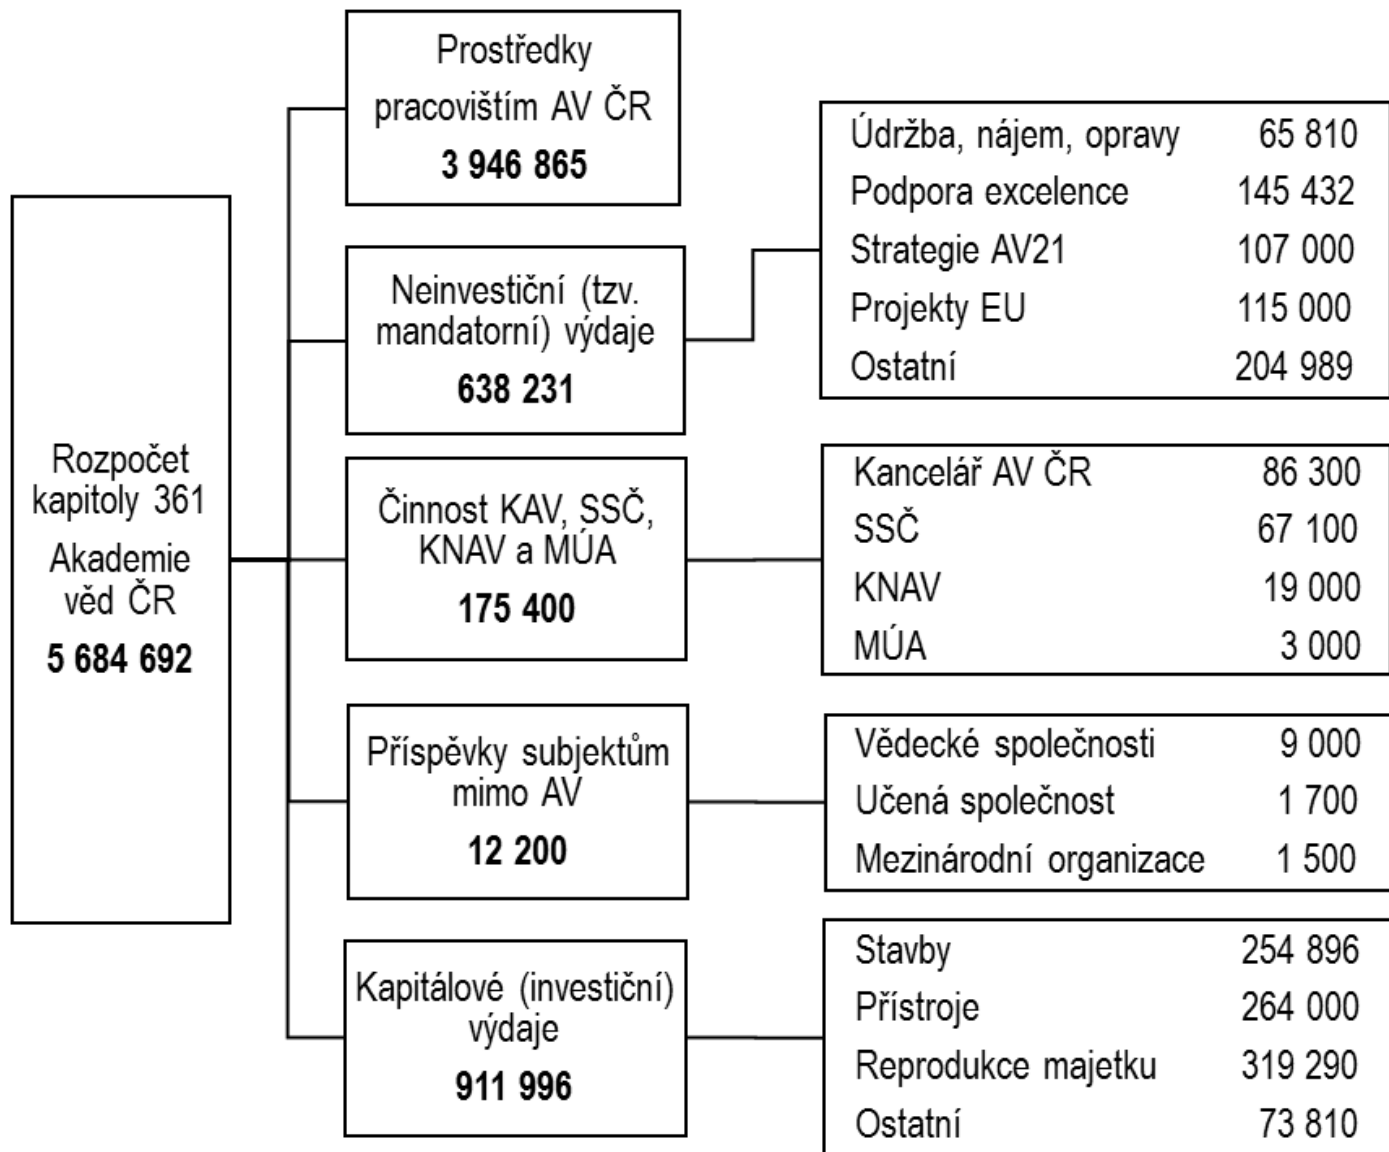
Rozpočet kapitoly 361 Akademie věd ČR
**5 684 692**

Prostředky pracovištím AV ČR
**3 946 865**

Neinvestiční (tzv. mandatorní) výdaje
**638 231**

| | |
|---|---|
| Údržba, nájem, opravy | 65 810 |
| Podpora excelence | 145 432 |
| Strategie AV21 | 107 000 |
| Projekty EU | 115 000 |
| Ostatní | 204 989 |

Činnost KAV, SSČ, KNAV a MÚA
**175 400**

| | |
|---|---|
| Kancelář AV ČR | 86 300 |
| SSČ | 67 100 |
| KNAV | 19 000 |
| MÚA | 3 000 |

Příspěvky subjektům mimo AV
**12 200**

| | |
|---|---|
| Vědecké společnosti | 9 000 |
| Učená společnost | 1 700 |
| Mezinárodní organizace | 1 500 |

Kapitálové (investiční) výdaje
**911 996**

| | |
|---|---|
| Stavby | 254 896 |
| Přístroje | 264 000 |
| Reprodukce majetku | 319 290 |
| Ostatní | 73 810 |